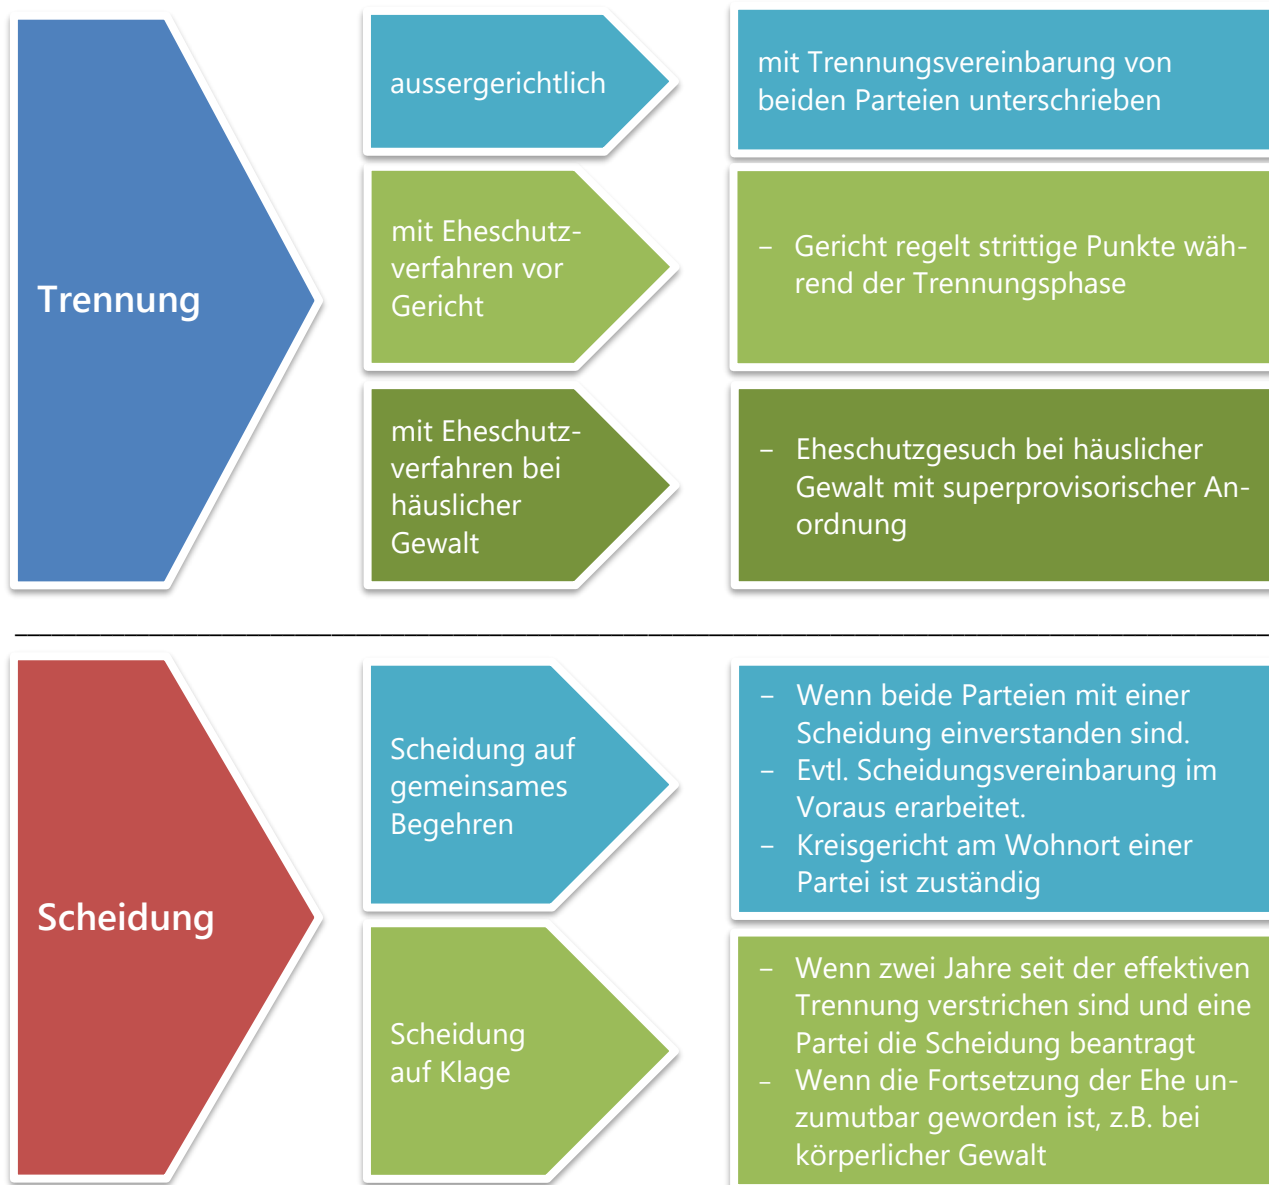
Trennung

aussergerichtlich

mit Trennungsvereinbarung von beiden Parteien unterschrieben

mit Eheschutzverfahren vor Gericht

– Gericht regelt strittige Punkte während der Trennungsphase

mit Eheschutzverfahren bei häuslicher Gewalt

– Eheschutzgesuch bei häuslicher Gewalt mit superprovisorischer Anordnung

Scheidung

Scheidung auf gemeinsames Begehren

– Wenn beide Parteien mit einer Scheidung einverstanden sind.
– Evtl. Scheidungsvereinbarung im Voraus erarbeitet.
– Kreisgericht am Wohnort einer Partei ist zuständig

Scheidung auf Klage

– Wenn zwei Jahre seit der effektiven Trennung verstrichen sind und eine Partei die Scheidung beantragt
– Wenn die Fortsetzung der Ehe unzumutbar geworden ist, z.B. bei körperlicher Gewalt